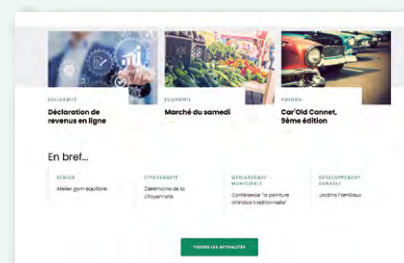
SOLIDARITÉ
Déclaration de revenus en ligne

ÉCONOMIE
Marché du samedi

FESTIVAL
Car'Old Cannet, 8ème édition

En bref...

SENIOR
Atelier gym équilibre

CITOYENNETÉ
Cérémonie de la citoyenneté

MÉDIATHÈQUE MUNICIPALE
Conférence "la peinture chinoise traditionnelle"

DÉVELOPPEMENT DURABLE
Jardins Familiaux

TOUTES LES ACTUALITÉS